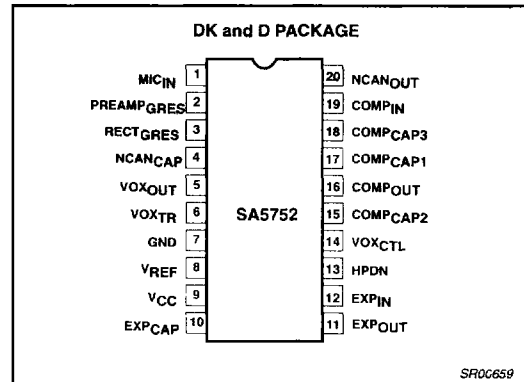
DK and D PACKAGE

| | | | |
|---|---|---|---|
| $MIC_{IN}$ | 1 | 20 | $NCAN_{OUT}$ |
| $PREAMP_{GRES}$ | 2 | 19 | $COMP_{IN}$ |
| $RECT_{GRES}$ | 3 | 18 | $COMP_{CAP3}$ |
| $NCAN_{CAP}$ | 4 | 17 | $COMP_{CAP1}$ |
| $VOX_{OUT}$ | 5 | 16 | $COMP_{OUT}$ |
| $VOX_{TR}$ | 6 | 15 | $COMP_{CAP2}$ |
| GND | 7 | 14 | $VOX_{CTL}$ |
| $V_{REF}$ | 8 | 13 | HPDN |
| $V_{CC}$ | 9 | 12 | $EXP_{IN}$ |
| $EXP_{CAP}$ | 10 | 11 | $EXP_{OUT}$ |

SA5752

SR00659